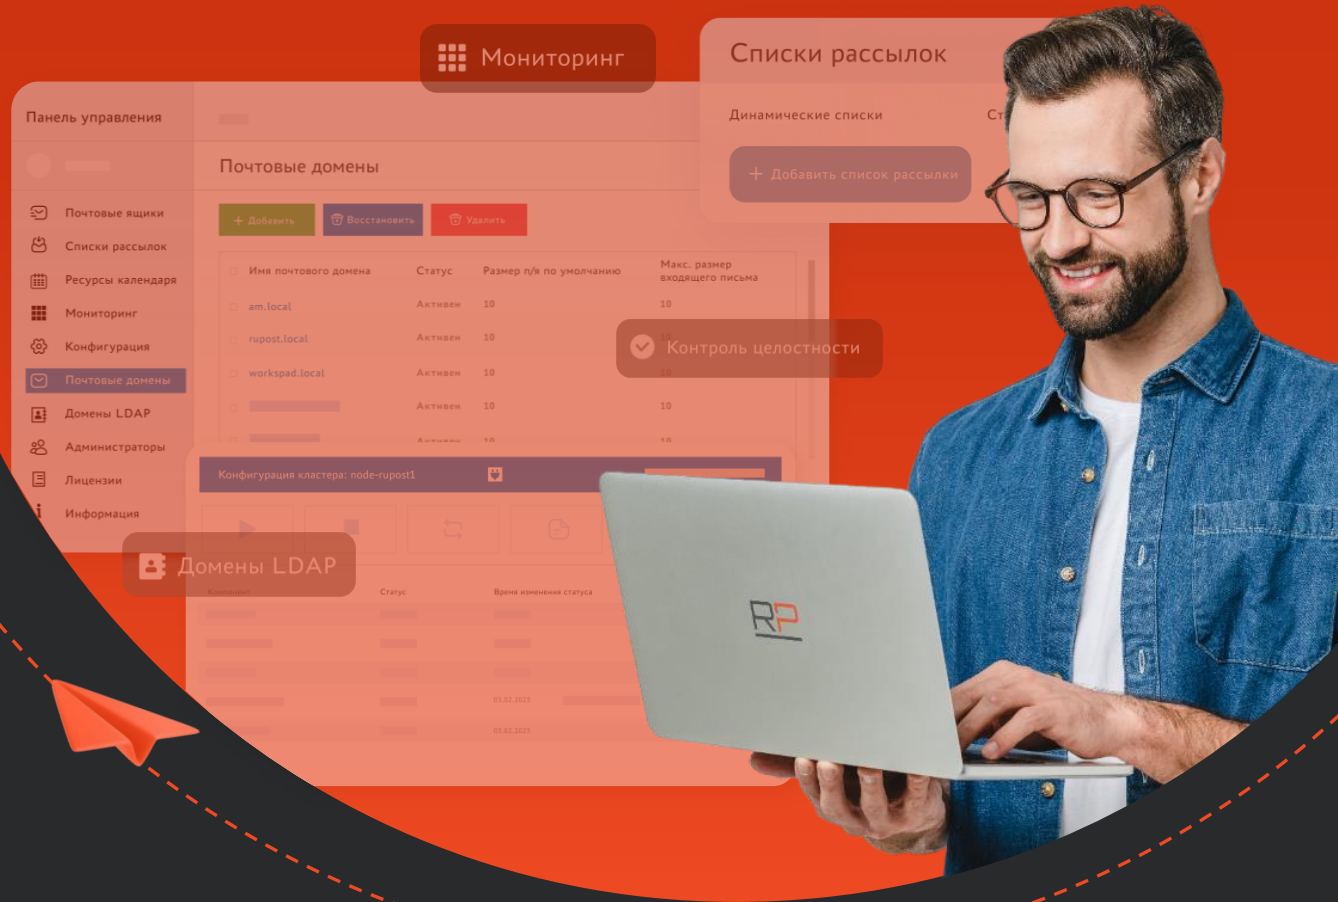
Мониторинг

Списки рассылок

Динамические списки

Ст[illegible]

+ Добавить список рассылки

Панель управления

Почтовые домены

Почтовые ящики
Списки рассылок
Ресурсы календаря
Мониторинг
Конфигурация
Почтовые домены
Домены LDAP
Администраторы
Лицензии
Информация

+ Добавить
Восстановить
Удалить

| Имя почтового домена | Статус | Размер п/я по умолчанию | Макс. размер входящего письма |
|---|---|---|---|
| am.local | Активен | 10 | 10 |
| rupost.local | Активен | 10 | 10 |
| workspad.local | Активен | 10 | 10 |
| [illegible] | Активен | 10 | 10 |
| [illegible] | Активен | 10 | 10 |

Контроль целостности

Конфигурация кластера: node-rupost1

Домены LDAP

Компонент
Статус
Время изменения статуса

03.02.2023
03.02.2023

RP